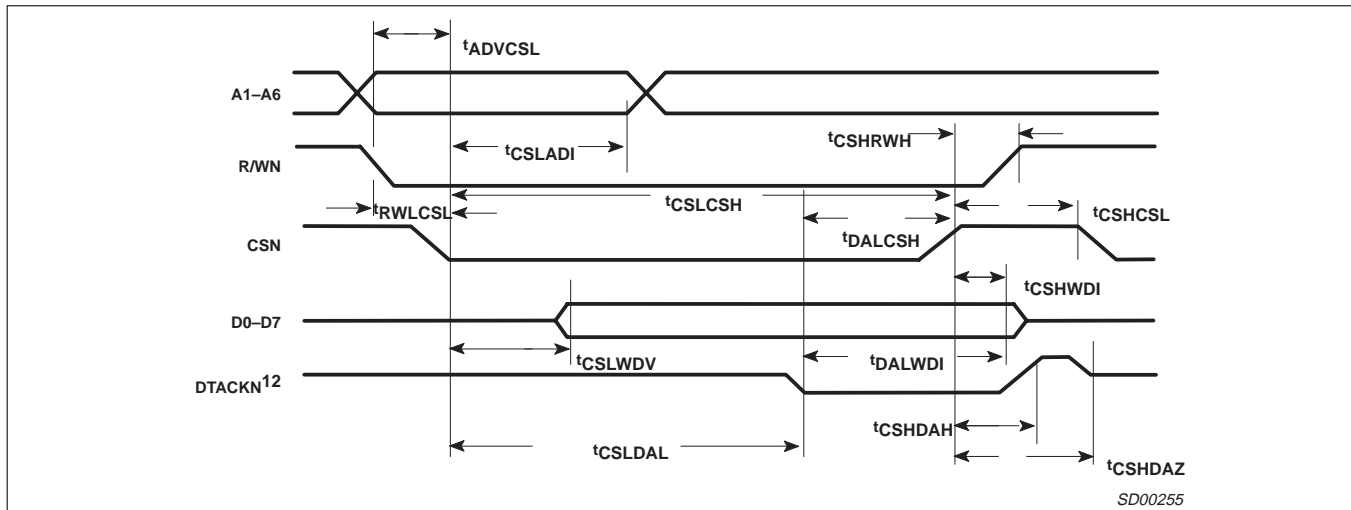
$t_{ADVCSL}$

A1–A6

R/WN

$t_{CSLADI}$

$t_{CSHRWH}$

$t_{CSLCSH}$

$t_{RWLCSL}$

$t_{CSHCSL}$

CSN

$t_{DALCSH}$

$t_{CSHWDI}$

D0–D7

$t_{CSLWDV}$

$t_{DALWDI}$

DTACKN$^{12}$

$t_{CSHDAH}$

$t_{CSLDAL}$

$t_{CSHDAZ}$

SD00255